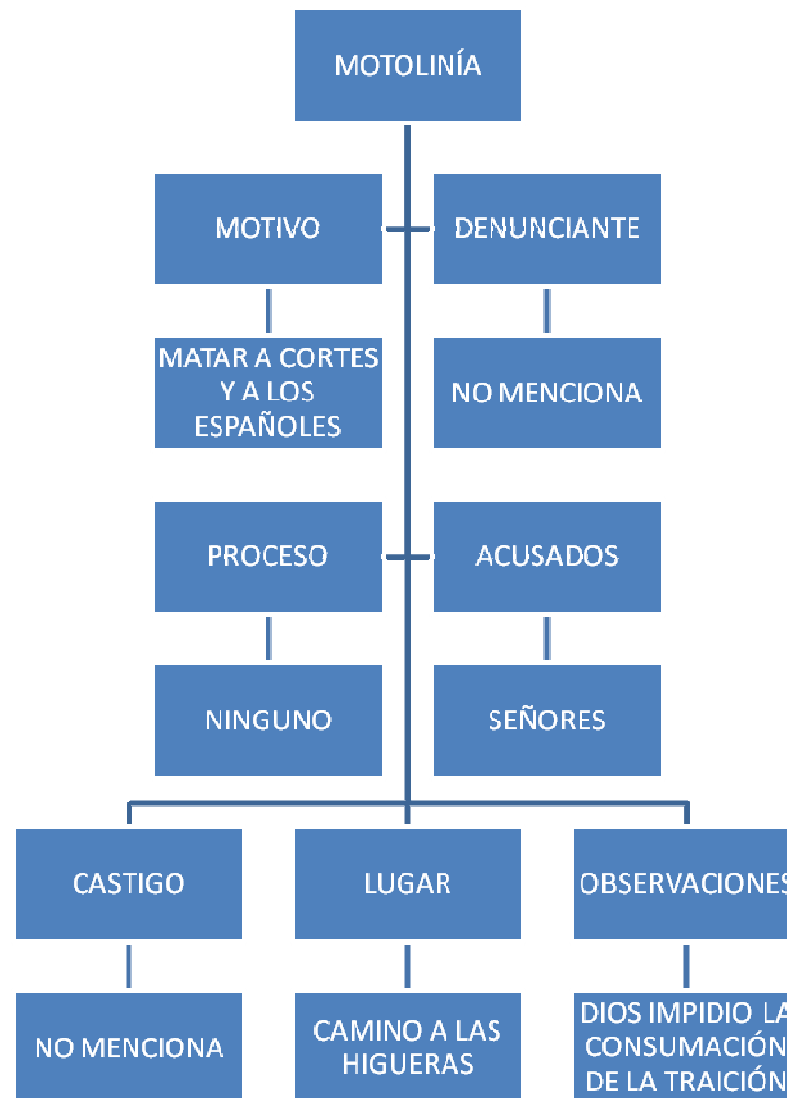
MOTOLINÍA

MOTIVO

DENUNCIANTE

MATAR A CORTES Y A LOS ESPAÑOLES

NO MENCIONA

PROCESO

ACUSADOS

NINGUNO

SEÑORES

CASTIGO

LUGAR

OBSERVACIONES

NO MENCIONA

CAMINO A LAS HIGUERAS

DIOS IMPIDIO LA CONSUMACIÓN DE LA TRAICIÓN